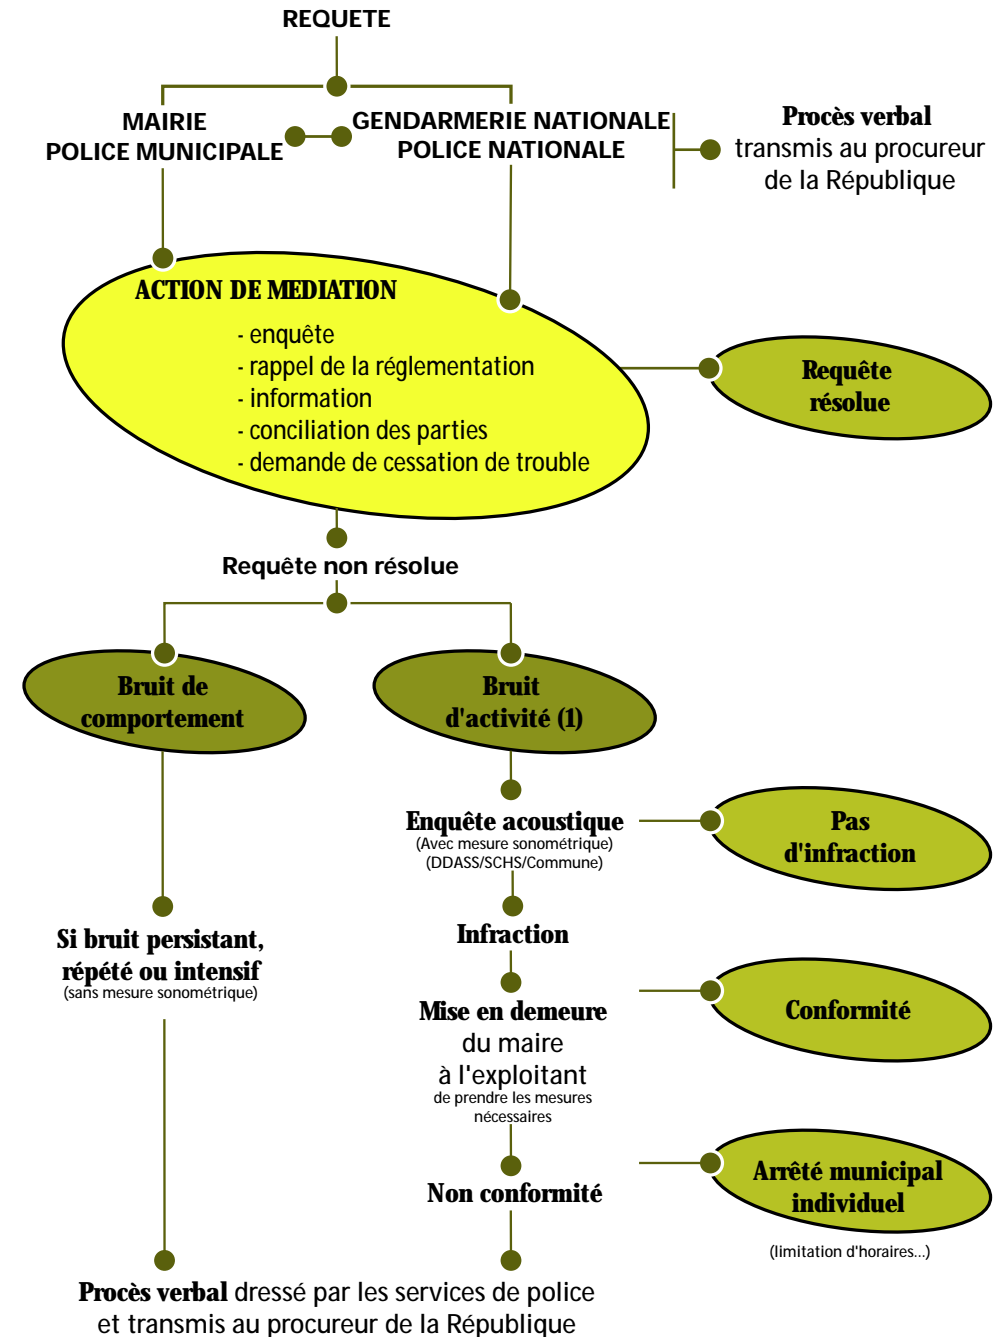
REQUETE

MAIRIE
POLICE MUNICIPALE

GENDARMERIE NATIONALE
POLICE NATIONALE

Procès verbal
transmis au procureur
de la République

ACTION DE MEDIATION
- enquête
- rappel de la réglementation
- information
- conciliation des parties
- demande de cessation de trouble

Requête
résolue

Requête non résolue

Bruit de
comportement

Bruit
d'activité (1)

Enquête acoustique
(Avec mesure sonométrique)
(DDASS/SCHS/Commune)

Pas
d'infraction

Si bruit persistant,
répété ou intensif
(sans mesure sonométrique)

Infraction

Mise en demeure
du maire
à l'exploitant
de prendre les mesures
nécessaires

Conformité

Non conformité

Arrêté municipal
individuel

(limitation d'horaires...)

Procès verbal dressé par les services de police
et transmis au procureur de la République